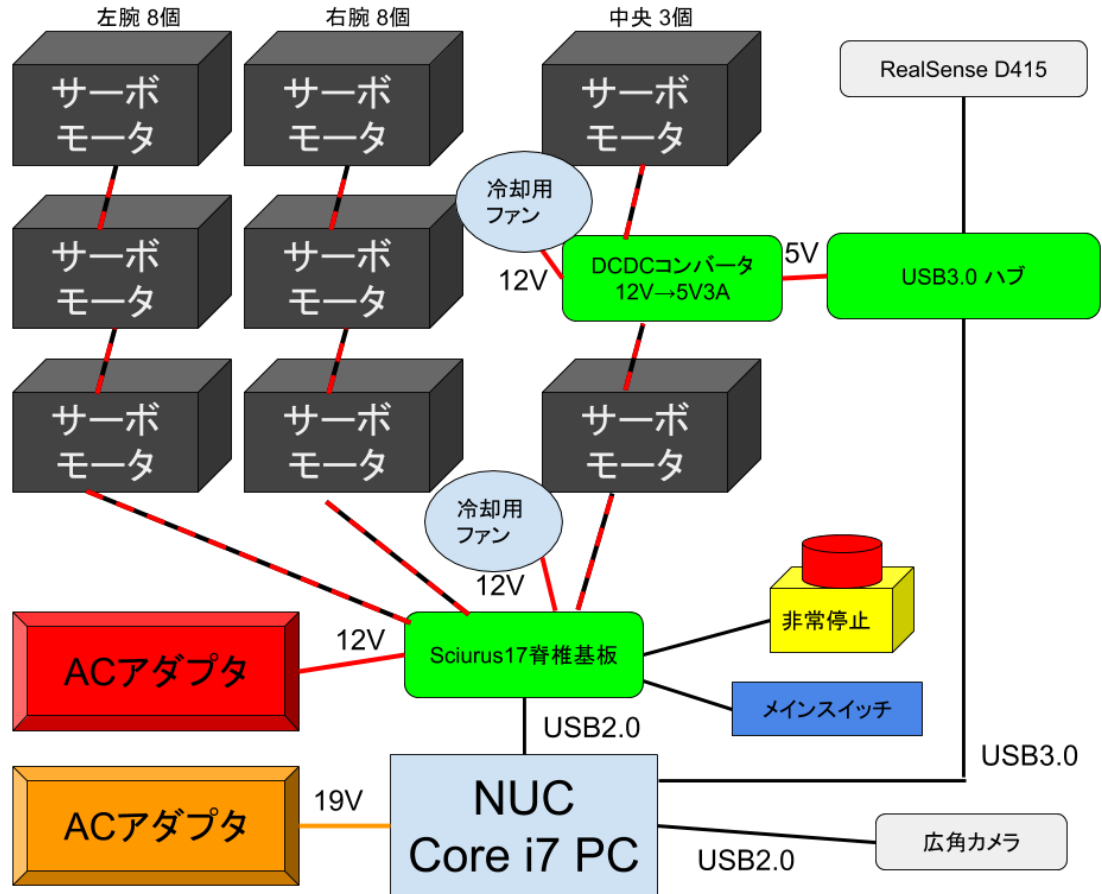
左腕 8個

右腕 8個

中央 3個

サーボモータ

サーボモータ

サーボモータ

RealSense D415

冷却用ファン

サーボモータ

サーボモータ

12V

DCDCコンバータ 12V→5V3A

5V

USB3.0 ハブ

サーボモータ

サーボモータ

サーボモータ

冷却用ファン

12V

12V

Sciurus17脊椎基板

非常停止

ACアダプタ

メインスイッチ

USB2.0

USB3.0

19V

NUC Core i7 PC

ACアダプタ

広角カメラ

USB2.0